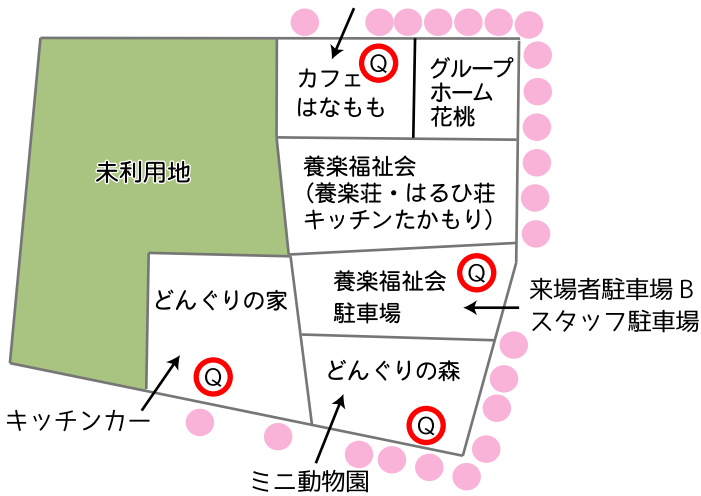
カフェ
はなもも
Q

グループ
ホーム
花桃

未利用地

養楽福祉会
(養楽荘・はるひ荘
キッチンたかもり)

どんぐりの家

養楽福祉会
駐車場
Q

来場者駐車場 B
スタッフ駐車場

Q
キッチンカー

どんぐりの森
Q

ミニ動物園